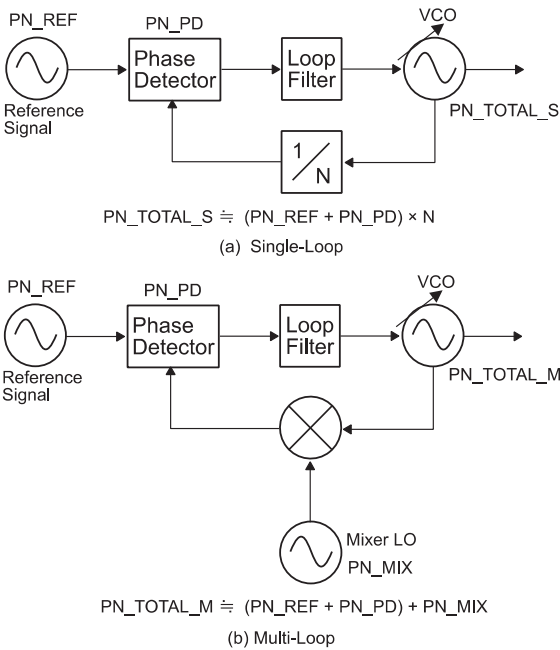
PN_REF

PN_PD

VCO

Phase Detector

Loop Filter

Reference Signal

PN_TOTAL_S

$\frac{1}{N}$

PN_TOTAL_S ≒ (PN_REF + PN_PD) × N

(a) Single-Loop

PN_REF

PN_PD

VCO

Phase Detector

Loop Filter

Reference Signal

PN_TOTAL_M

Mixer LO

PN_MIX

PN_TOTAL_M ≒ (PN_REF + PN_PD) + PN_MIX

(b) Multi-Loop